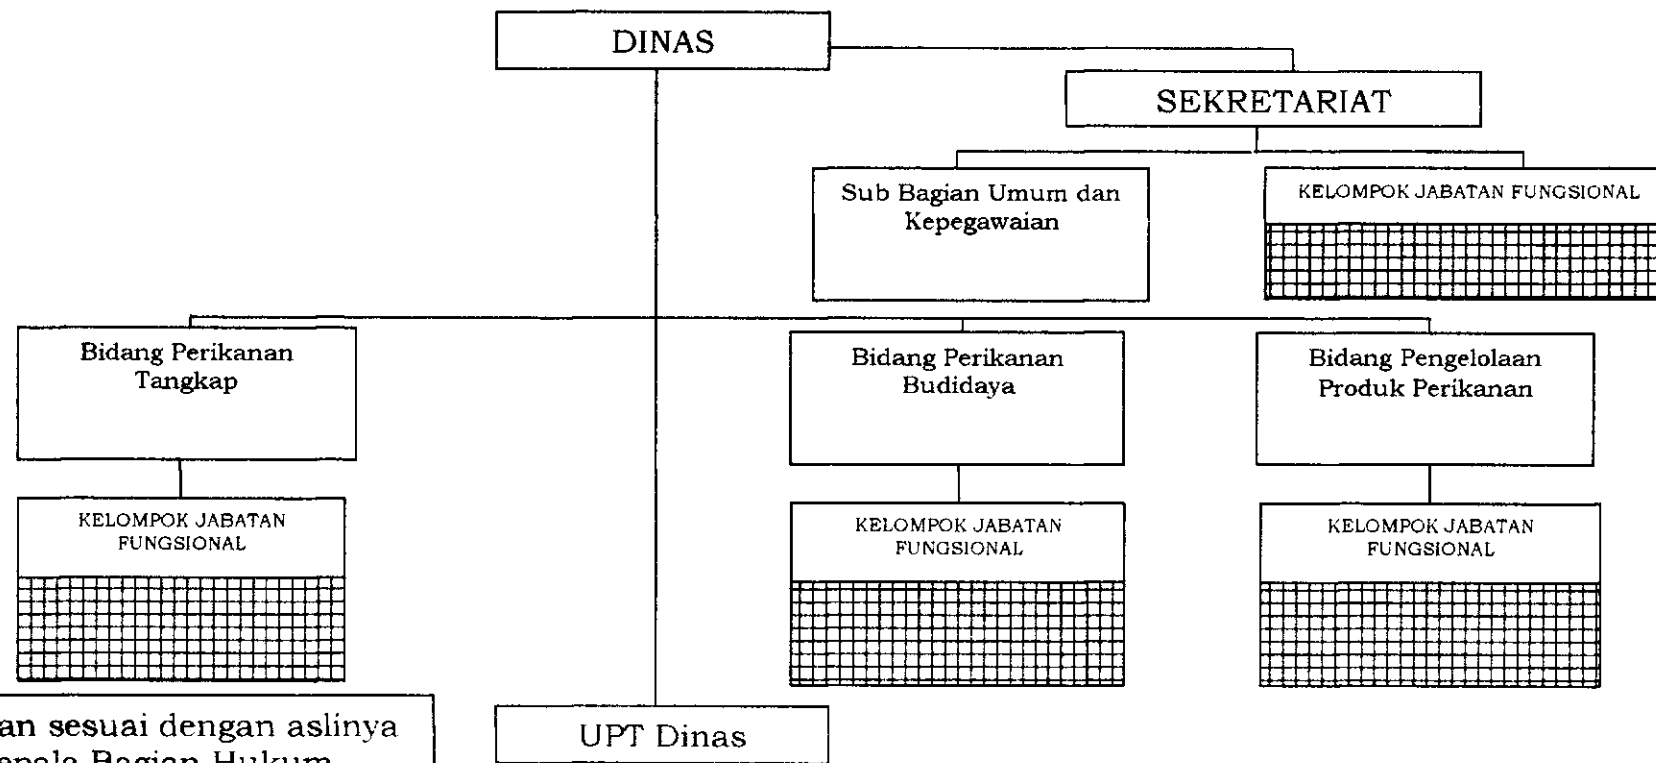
DINAS

SEKRETARIAT

Sub Bagian Umum dan Kepegawaian

KELOMPOK JABATAN FUNGSIONAL

Bidang Perikanan Tangkap

Bidang Perikanan Budidaya

Bidang Pengelolaan Produk Perikanan

KELOMPOK JABATAN FUNGSIONAL

KELOMPOK JABATAN FUNGSIONAL

KELOMPOK JABATAN FUNGSIONAL

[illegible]an sesuai dengan aslinya
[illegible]epala Bagian Hukum

UPT Dinas